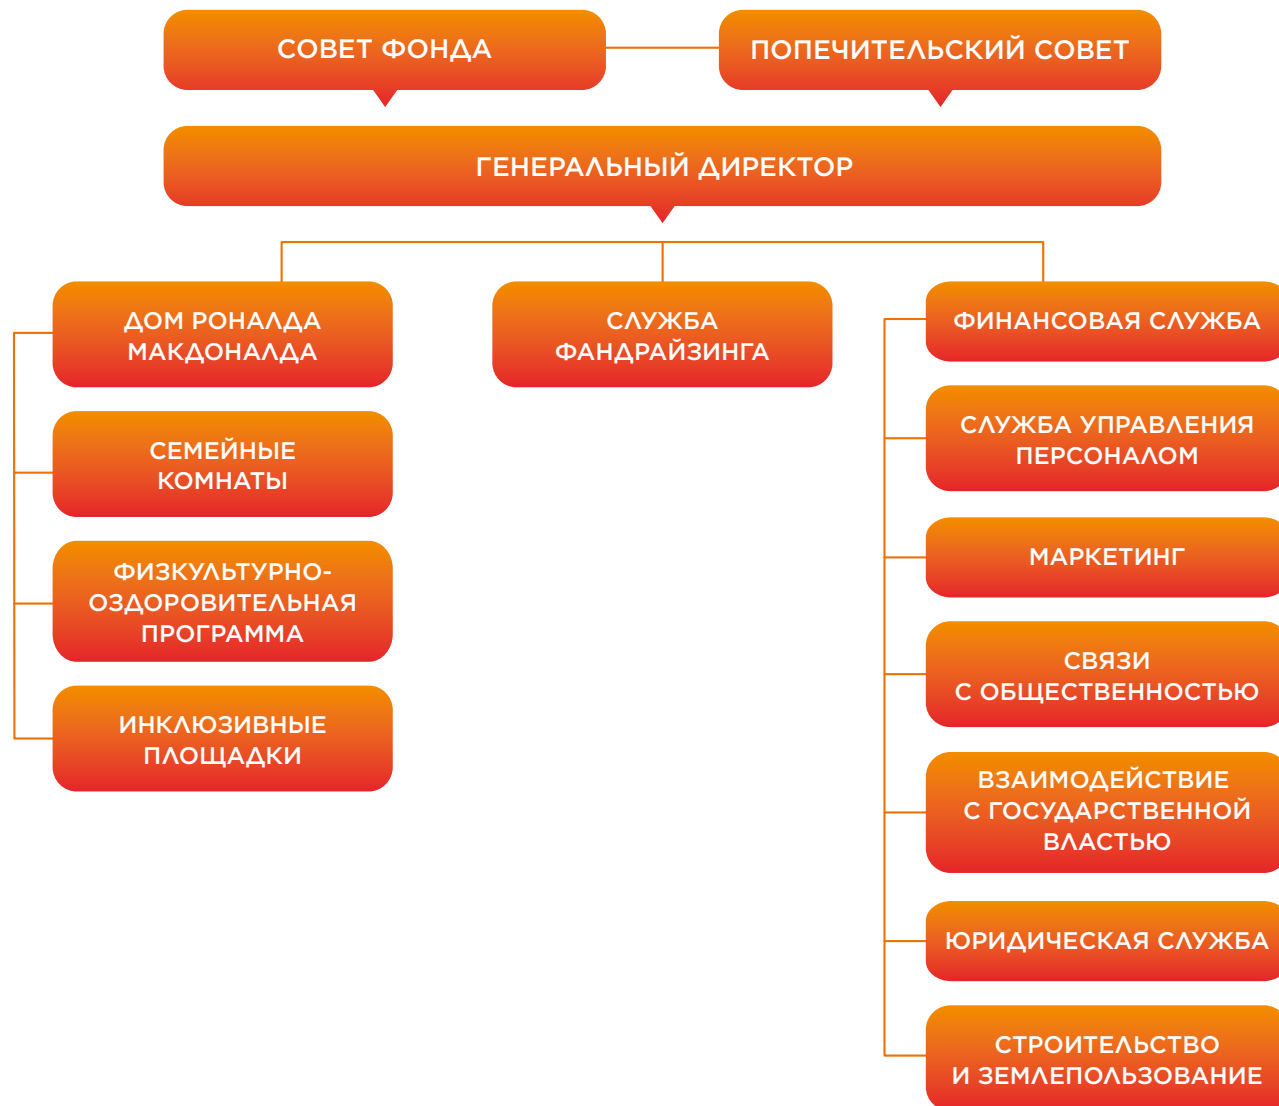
СОВЕТ ФОНДА

ПОПЕЧИТЕЛЬСКИЙ СОВЕТ

ГЕНЕРАЛЬНЫЙ ДИРЕКТОР

ДОМ РОНАЛДА МАКДОНАЛДА

СЕМЕЙНЫЕ КОМНАТЫ

ФИЗКУЛЬТУРНО-ОЗДОРОВИТЕЛЬНАЯ ПРОГРАММА

ИНКЛЮЗИВНЫЕ ПЛОЩАДКИ

СЛУЖБА ФАНДРАЙЗИНГА

ФИНАНСОВАЯ СЛУЖБА

СЛУЖБА УПРАВЛЕНИЯ ПЕРСОНАЛОМ

МАРКЕТИНГ

СВЯЗИ С ОБЩЕСТВЕННОСТЬЮ

ВЗАИМОДЕЙСТВИЕ С ГОСУДАРСТВЕННОЙ ВЛАСТЬЮ

ЮРИДИЧЕСКАЯ СЛУЖБА

СТРОИТЕЛЬСТВО И ЗЕМЛЕПОЛЬЗОВАНИЕ